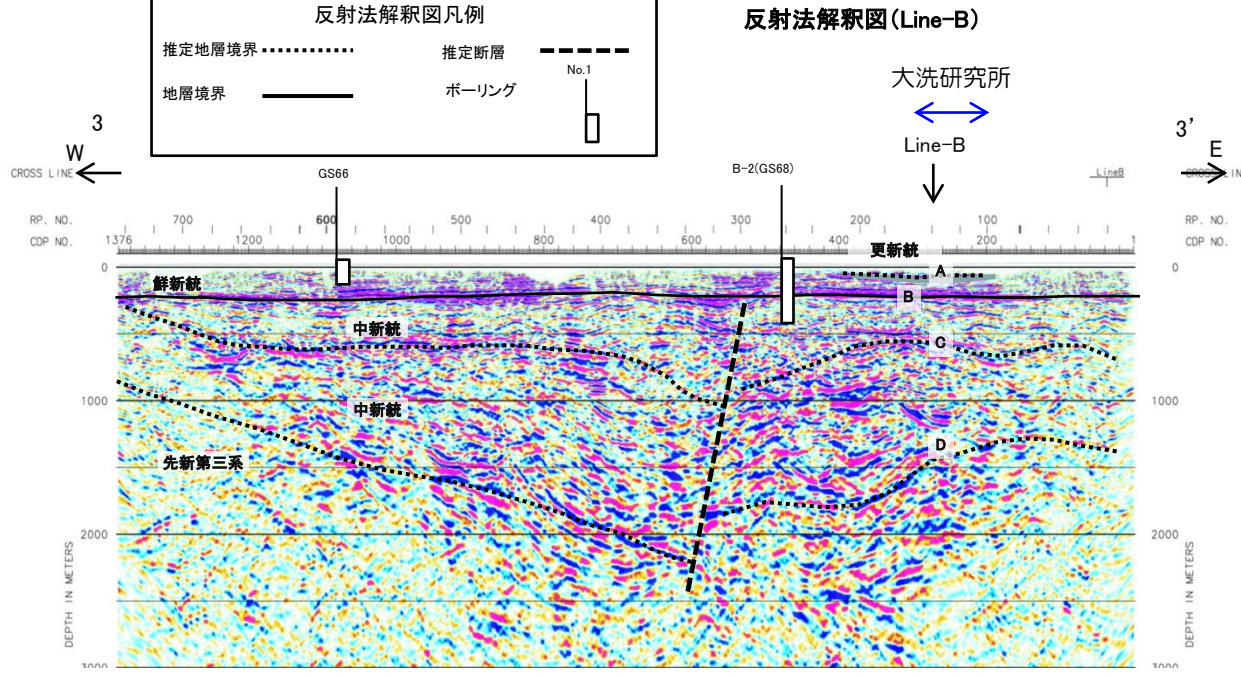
反射法解釈図凡例

推定地層境界
推定断層
No.1
地層境界
ボーリング

反射法解釈図(Line-B)

大洗研究所

Line-B

3
W
CROSS LINE

3'
E
CROSS LINE

GS66

B-2(GS68)

LineB

RP. NO. 700 600 500 400 300 200 100 RP. NO.
CDP NO. 1376 1200 1000 800 600 400 200 1 CDP NO.

0
1000
2000
3000
DEPTH IN METERS

0
1000
2000
3000
DEPTH IN METERS

更新統
A
鮮新統
B
中新統
C
中新統
D
先新第三系